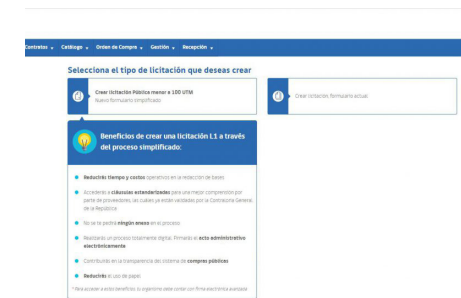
Contratos ▾ Catálogo ▾ Orden de Compra ▾ Gestión ▾ Recepción ▾

Selecciona el tipo de licitación que deseas crear

Crear licitación Pública menor a 100 UTM
Nuevo formulario simplificado

Crear licitación, formulario actual

Beneficios de crear una licitación L1 a través del proceso simplificado:

Reducirás tiempo y costos operativos en la redacción de bases

Accederás a cláusulas estandarizadas para una mejor comprensión por parte de proveedores, las cuales ya están validadas por la Contraloría General de la República

No se te pedirá ningún anexo en el proceso

Realizarás un proceso totalmente digital. Firmarás el acto administrativo electrónicamente

Contribuirás en la transparencia del sistema de compras públicas

Reducirás el uso de papel

* Para acceder a estos beneficios, tu organismo debe contar con firma electrónica avanzada